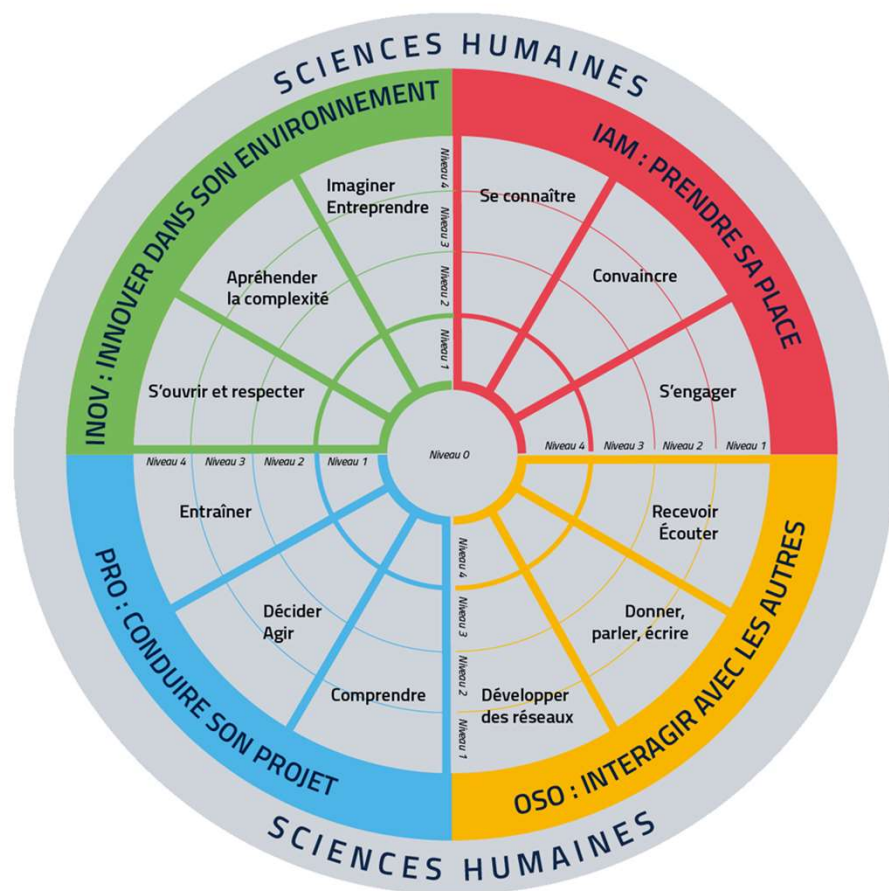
SCIENCES HUMAINES

INOV : INNOVER DANS SON ENVIRONNEMENT

Imaginer Entreprendre

Apréhender la complexité

S'ouvrir et respecter

Niveau 4 Niveau 3 Niveau 2 Niveau 1

IAM : PRENDRE SA PLACE

Se connaître

Convaincre

S'engager

Niveau 4 Niveau 3 Niveau 2 Niveau 1

Niveau 0

Niveau 4 Niveau 3 Niveau 2 Niveau 1

PRO : CONDUIRE SON PROJET

Entraîner

Décider Agir

Comprendre

Niveau 4 Niveau 3 Niveau 2 Niveau 1

OSO : INTERAGIR AVEC LES AUTRES

Recevoir Écouter

Donner, parler, écrire

Développer des réseaux

SCIENCES HUMAINES